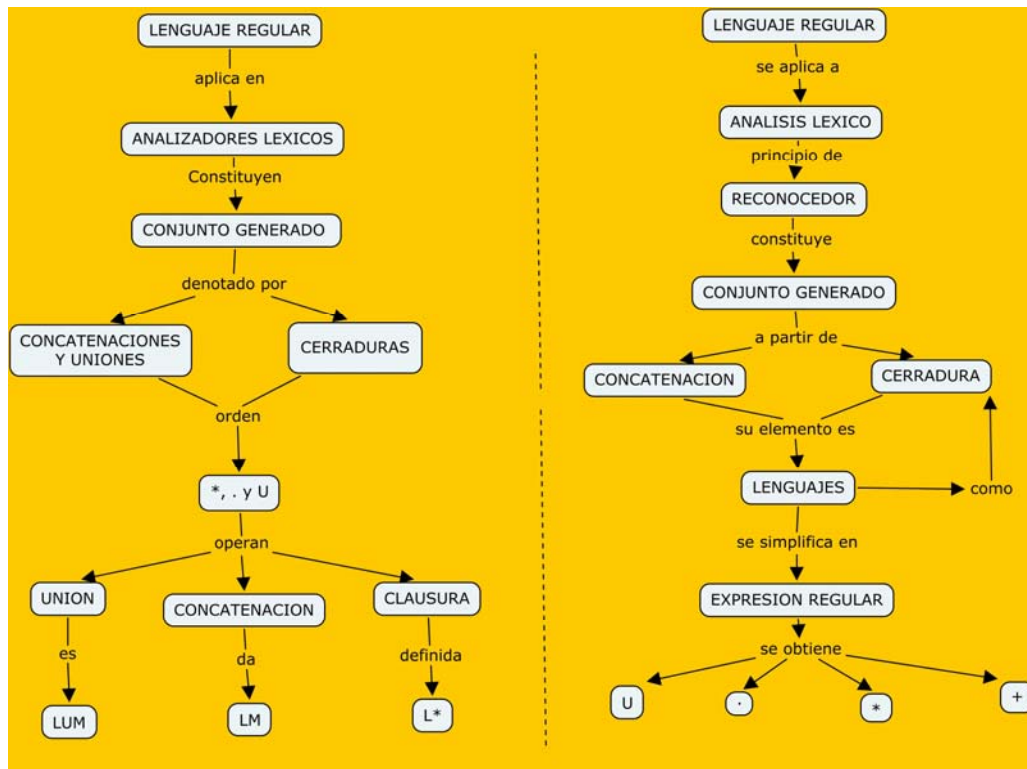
LENGUAJE REGULAR
aplica en
ANALIZADORES LEXICOS
Constituyen
CONJUNTO GENERADO
denotado por
CONCATENACIONES Y UNIONES
CERRADURAS
orden
*, . y U
operan
UNION
es
LUM
CONCATENACION
da
LM
CLAUSURA
definida
L*

LENGUAJE REGULAR
se aplica a
ANALISIS LEXICO
principio de
RECONOCEDOR
constituye
CONJUNTO GENERADO
a partir de
CONCATENACION
CERRADURA
su elemento es
LENGUAJES
como
se simplifica en
EXPRESION REGULAR
se obtiene
U
·
*
+